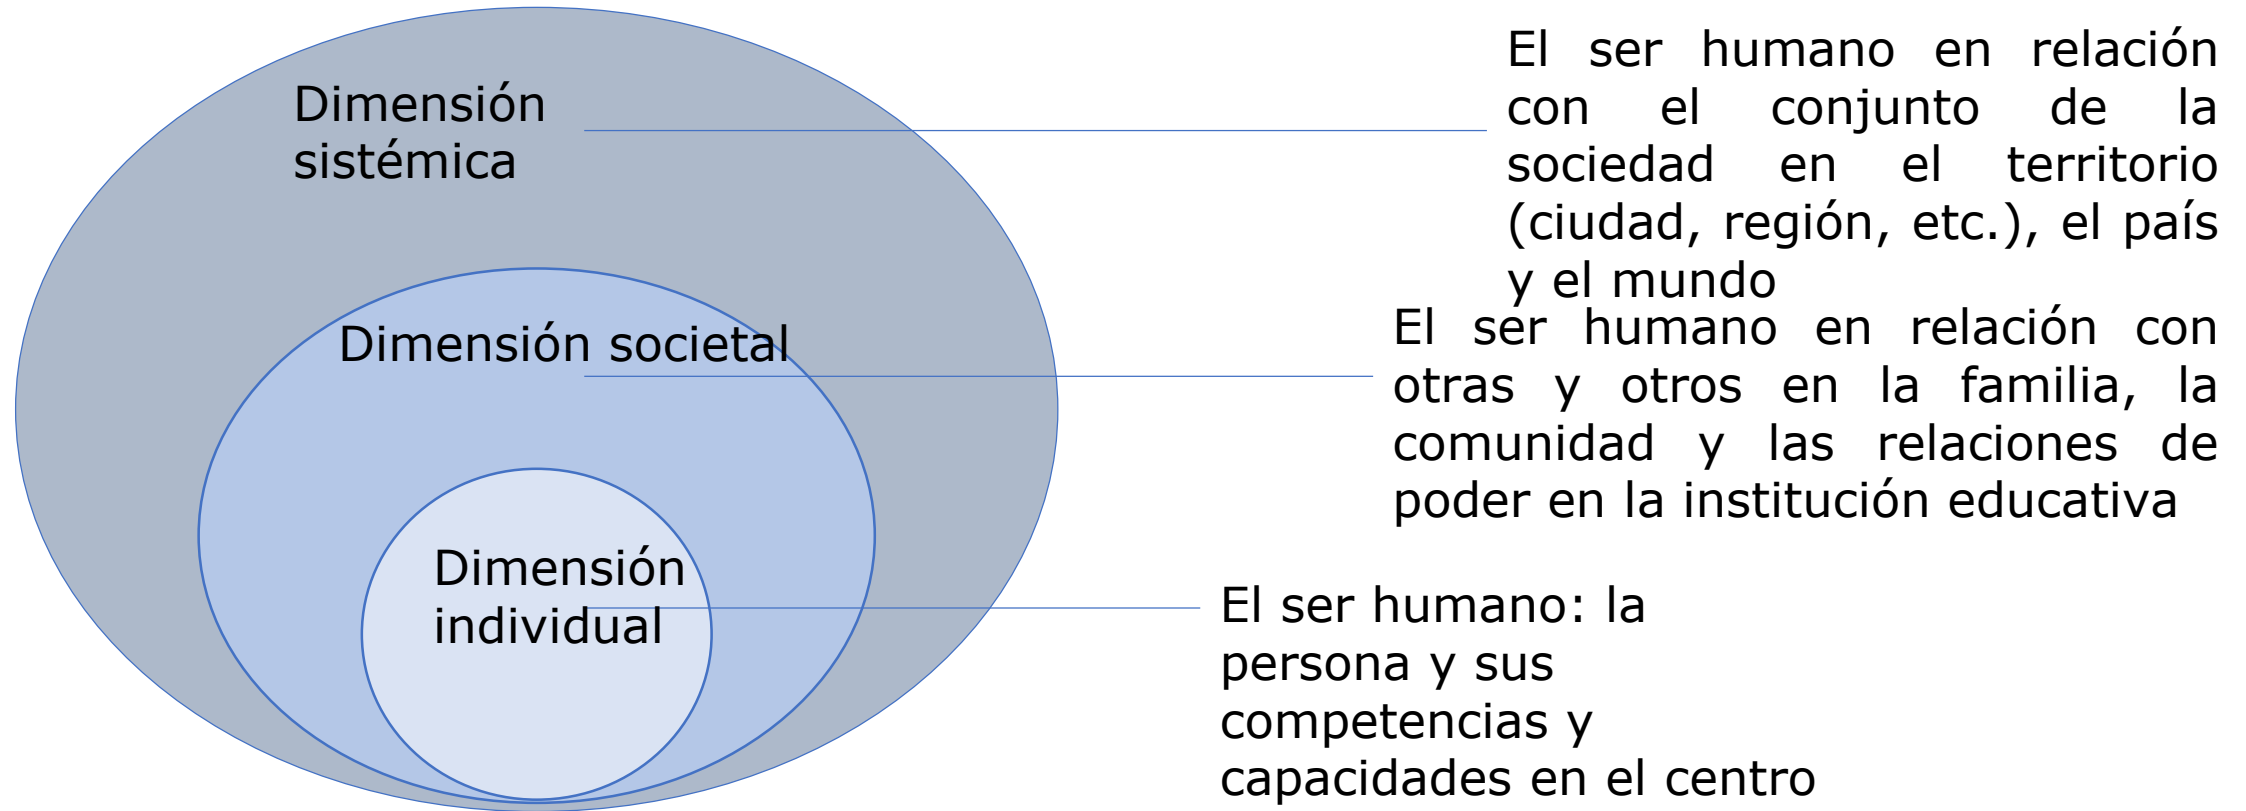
Dimensión sistémica

El ser humano en relación con el conjunto de la sociedad en el territorio (ciudad, región, etc.), el país y el mundo

Dimensión societal

El ser humano en relación con otras y otros en la familia, la comunidad y las relaciones de poder en la institución educativa

Dimensión individual

El ser humano: la persona y sus competencias y capacidades en el centro